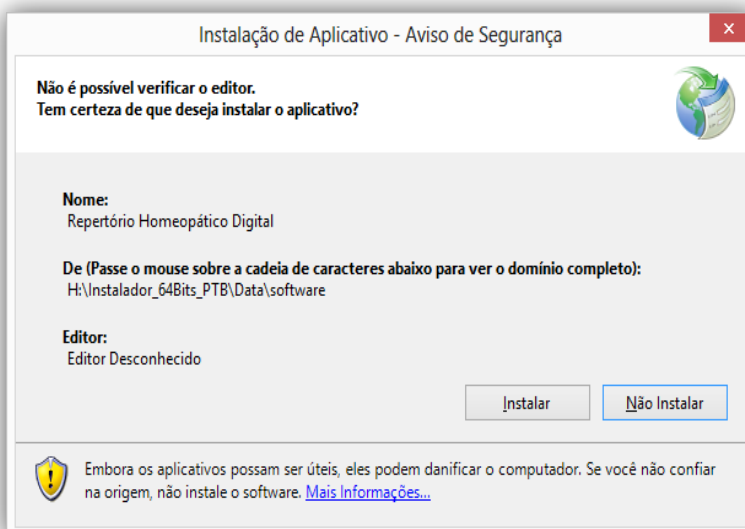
Instalação de Aplicativo - Aviso de Segurança

Não é possível verificar o editor.
Tem certeza de que deseja instalar o aplicativo?

Nome:
Repertório Homeopático Digital

De (Passe o mouse sobre a cadeia de caracteres abaixo para ver o domínio completo):
H:\Instalador_64Bits_PTB\Data\software

Editor:
Editor Desconhecido

Instalar

Não Instalar

Embora os aplicativos possam ser úteis, eles podem danificar o computador. Se você não confiar na origem, não instale o software. Mais Informações...